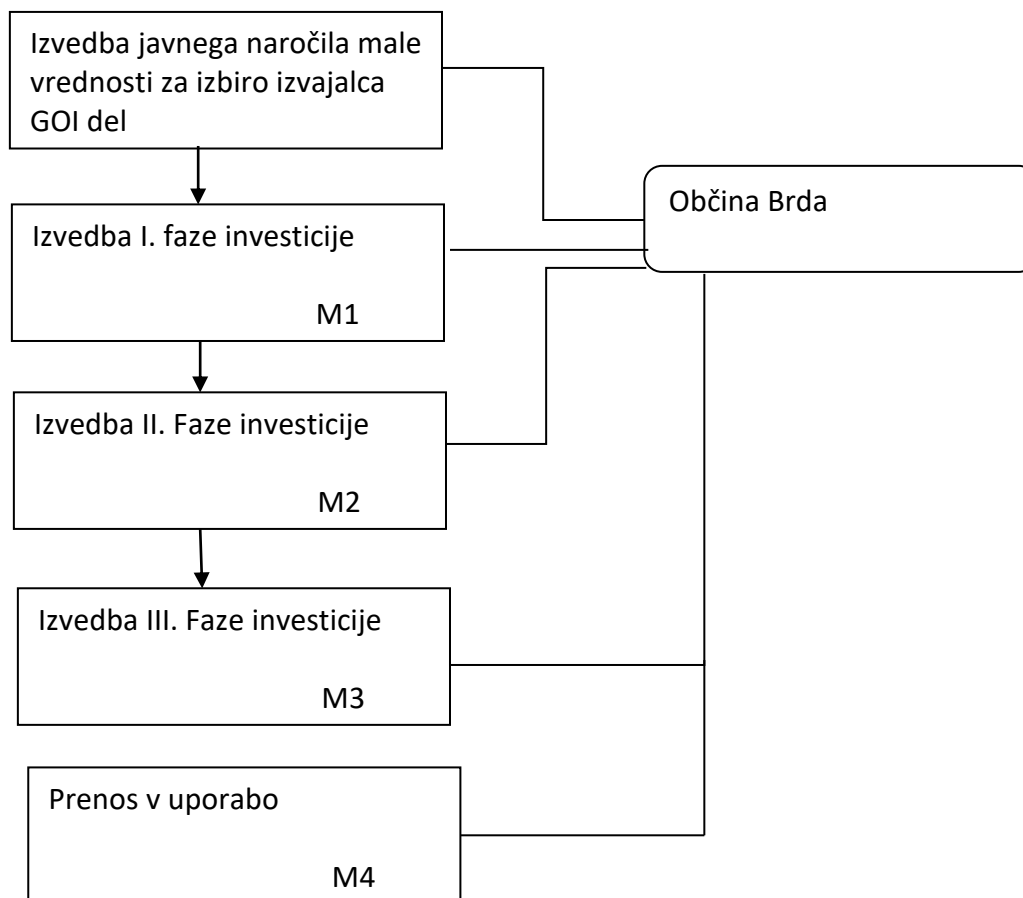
Izvedba javnega naročila male vrednosti za izbiro izvajalca GOI del

Izvedba I. faze investicije

M1

Izvedba II. Faze investicije

M2

Izvedba III. Faze investicije

M3

Prenos v uporabo

M4

Občina Brda